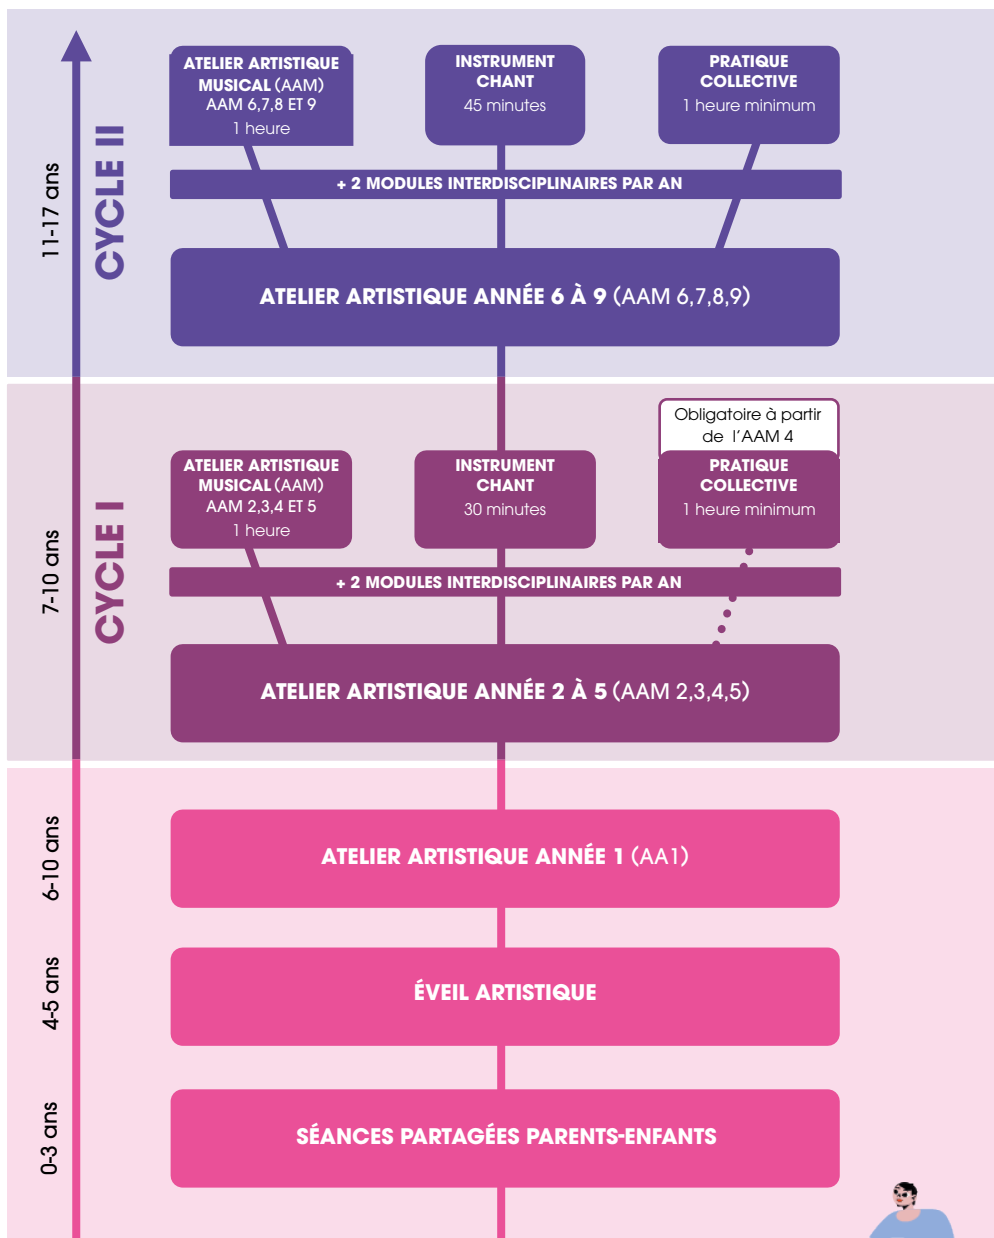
11-17 ans

CYCLE II

ATELIER ARTISTIQUE MUSICAL (AAM)
AAM 6,7,8 ET 9
1 heure

INSTRUMENT
CHANT
45 minutes

PRATIQUE
COLLECTIVE
1 heure minimum

+ 2 MODULES INTERDISCIPLINAIRES PAR AN

ATELIER ARTISTIQUE ANNÉE 6 À 9 (AAM 6,7,8,9)

7-10 ans

CYCLE I

Obligatoire à partir de l'AAM 4

ATELIER ARTISTIQUE MUSICAL (AAM)
AAM 2,3,4 ET 5
1 heure

INSTRUMENT
CHANT
30 minutes

PRATIQUE
COLLECTIVE
1 heure minimum

+ 2 MODULES INTERDISCIPLINAIRES PAR AN

ATELIER ARTISTIQUE ANNÉE 2 À 5 (AAM 2,3,4,5)

6-10 ans

ATELIER ARTISTIQUE ANNÉE 1 (AA1)

4-5 ans

ÉVEIL ARTISTIQUE

0-3 ans

SÉANCES PARTAGÉES PARENTS-ENFANTS